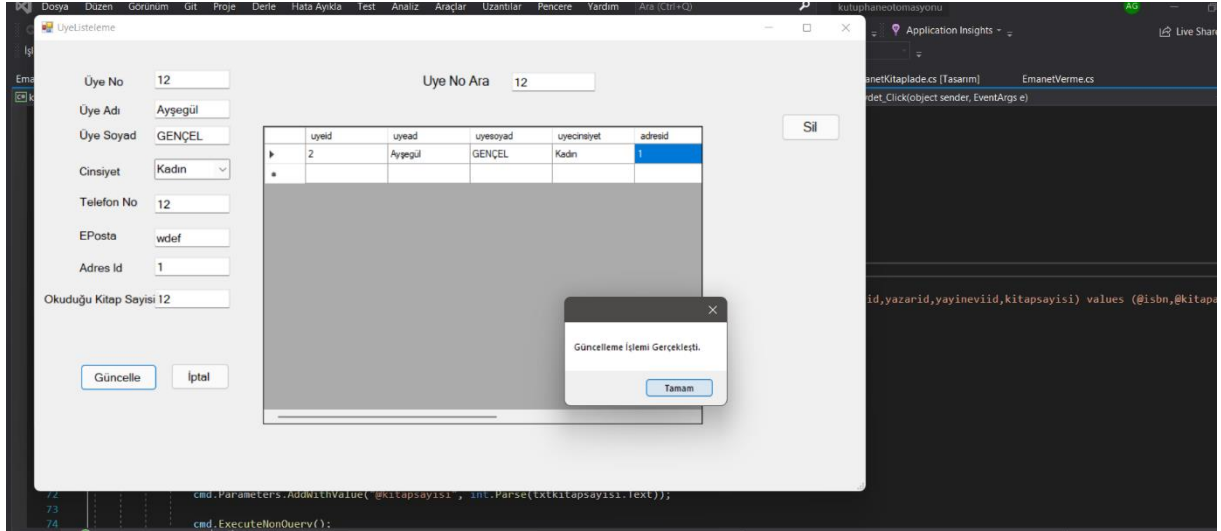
Dosya Düzen Görünüm Git Proje Derle Hata Ayıkla Test Analiz Araçlar Uzantılar Pencere Yardım Ara (Ctrl+Q) kutuphaneotomasyonu AG

Application Insights Live Share

UyeListeleme

Üye No 12

Üye Adı Ayşegül

Üye Soyad GENÇEL

Cinsiyet Kadın

Telefon No 12

EPosta wdef

Adres Id 1

Okuduğu Kitap Sayisi 12

Güncelle İptal

Uye No Ara 12

Sil

| | uyeid | uyead | uyesoyad | uyecinsiyet | adresid |
|---|---|---|---|---|---|
| ▸ | 2 | Ayşegül | GENÇEL | Kadın | 1 |
| * | | | | | |

Güncelleme İşlemi Gerçekleşti.

Tamam

EmanetKitaplade.cs [Tasarım] EmanetVerme.cs

rdet_Click(object sender, EventArgs e)

id,yazarid,yayineviid,kitapsayisi) values (@isbn,@kitapa

72 cmd.Parameters.AddWithValue("@kitapsayisi", int.Parse(txtkitapsayisi.Text));
73
74 cmd.ExecuteNonQuery();